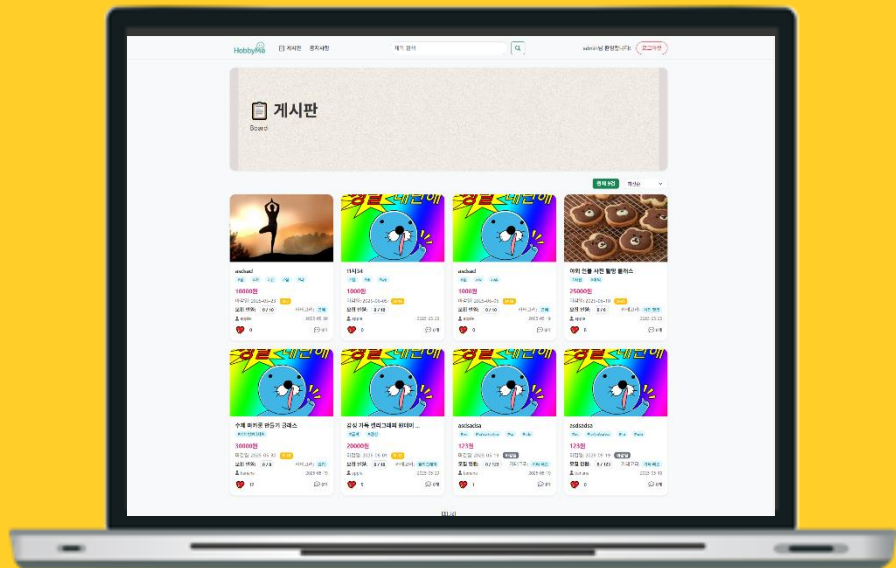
HobbyMe 게시판 공지사항

제목 검색

admin님 환영합니다! 로그아웃

게시판

Board

글쓰기 최신순

ascbasd

10000원

apple

0

아이34

1000원

apple

0

ascbasd

1000원

apple

0

아이 전용 사탄 활방 클래스

25000원

apple

0

수제 파우치 만들기 클래스

10000원

17

요일 가족 캘리그래피 원데이 ...

20000원

apple

5

asdsadsa

125원

1

asdsdsdsa

125원

0